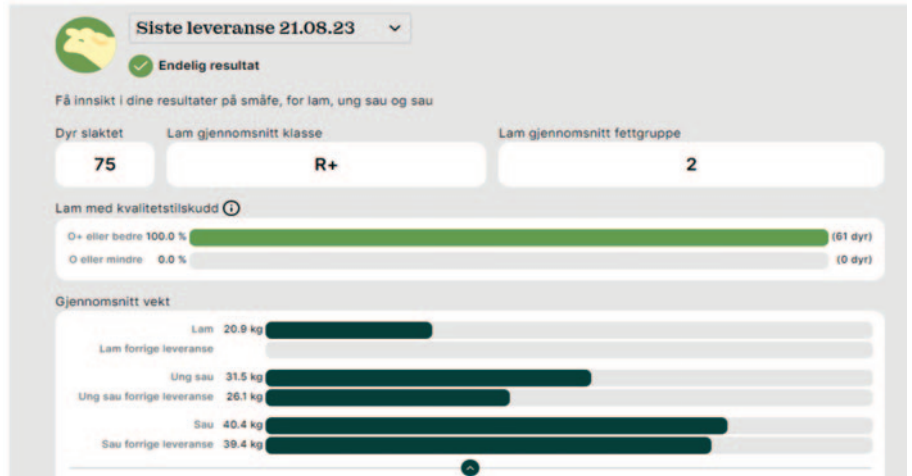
Siste leveranse 21.08.23

Endelig resultat

Få innsikt i dine resultater på småfe, for lam, ung sau og sau

Dyr slaktet
75

Lam gjennomsnitt klasse
R+

Lam gjennomsnitt fettgruppe
2

Lam med kvalitetstilskudd

O+ eller bedre 100.0 % (61 dyr)
O eller mindre 0.0 % (0 dyr)

Gjennomsnitt vekt

Lam 20.9 kg
Lam forrige leveranse
Ung sau 31.5 kg
Ung sau forrige leveranse 26.1 kg
Sau 40.4 kg
Sau forrige leveranse 39.4 kg